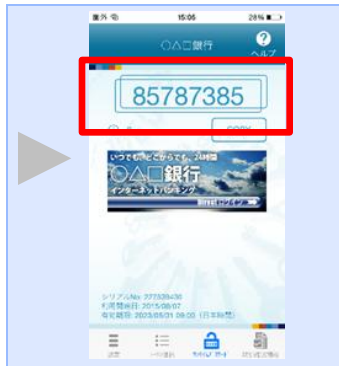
圏外

15:06

28%

○△□銀行

ヘルプ

85787385

COPY

いつでも、どこからでも、24時間

○△□銀行

インターネットバンキング

シリアルNo. 227539430
利用開始日 2015/08/07
有効期限 2023/05/31 09:00 (日本時間)

設定

ワンタイム パスワード